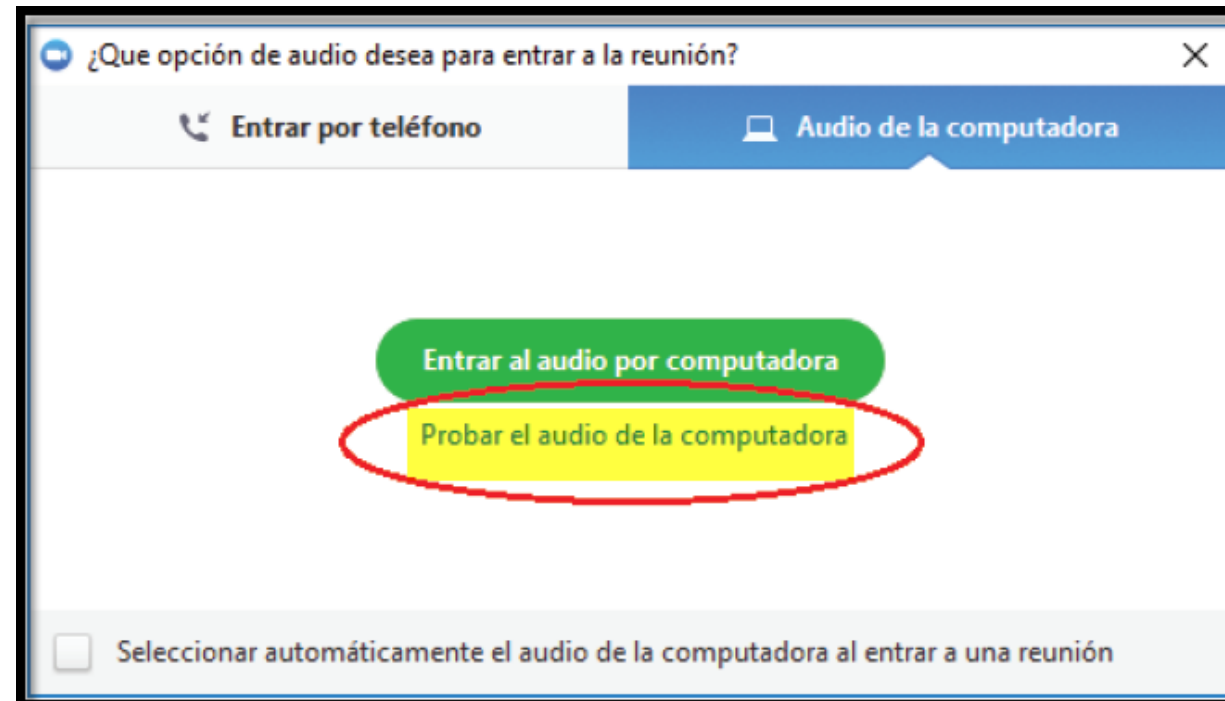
¿Que opción de audio desea para entrar a la reunión?

Entrar por teléfono

Audio de la computadora

Entrar al audio por computadora

Probar el audio de la computadora

Seleccionar automáticamente el audio de la computadora al entrar a una reunión